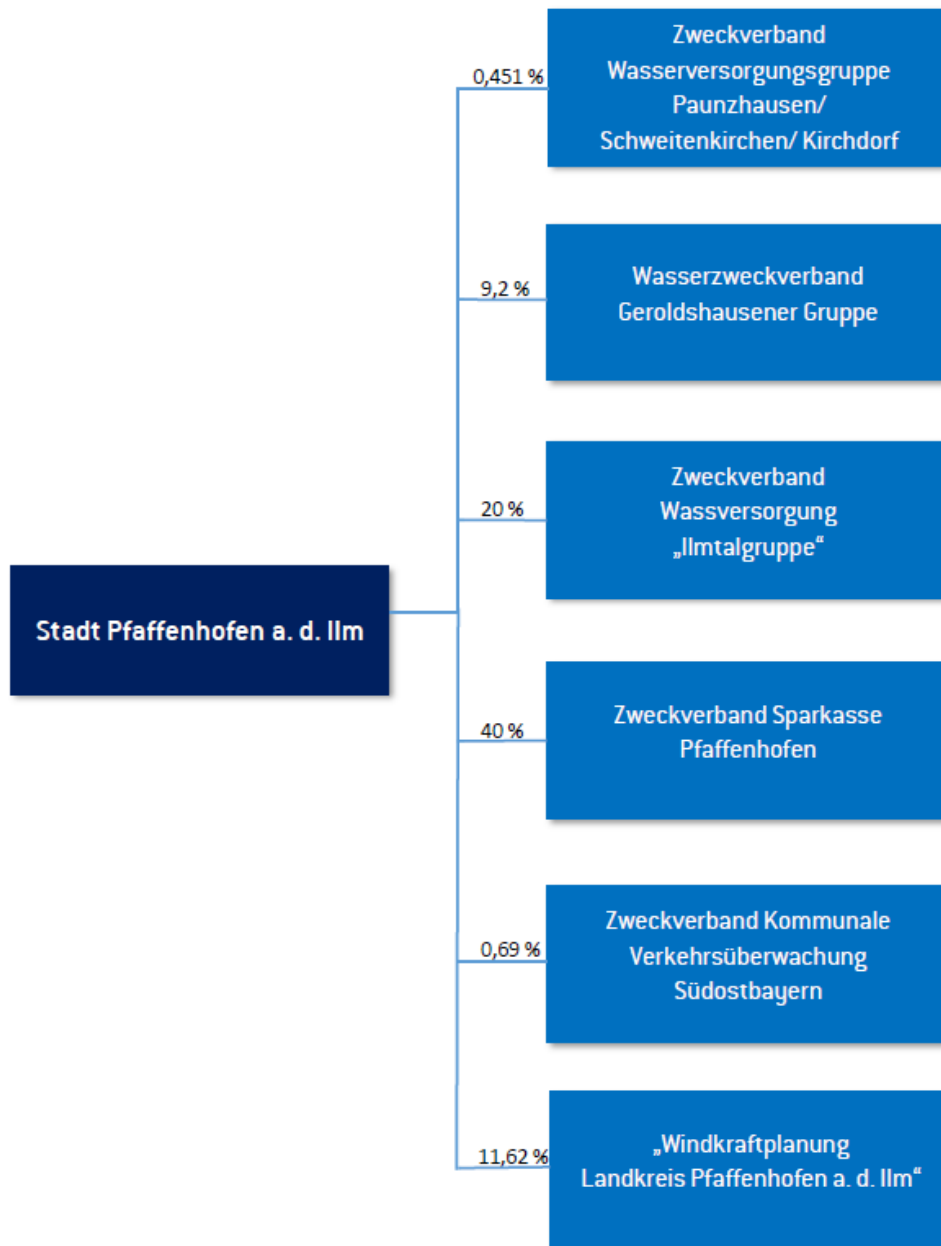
Stadt Pfaffenhofen a. d. Ilm

0,451 %
Zweckverband Wasserversorgungsgruppe Paunzhausen/ Schweitenkirchen/ Kirchdorf

9,2 %
Wasserzweckverband Geroldshausener Gruppe

20 %
Zweckverband Wassversorgung „Ilmtalgruppe“

40 %
Zweckverband Sparkasse Pfaffenhofen

0,69 %
Zweckverband Kommunale Verkehrsüberwachung Südostbayern

11,62 %
„Windkraftplanung Landkreis Pfaffenhofen a. d. Ilm“